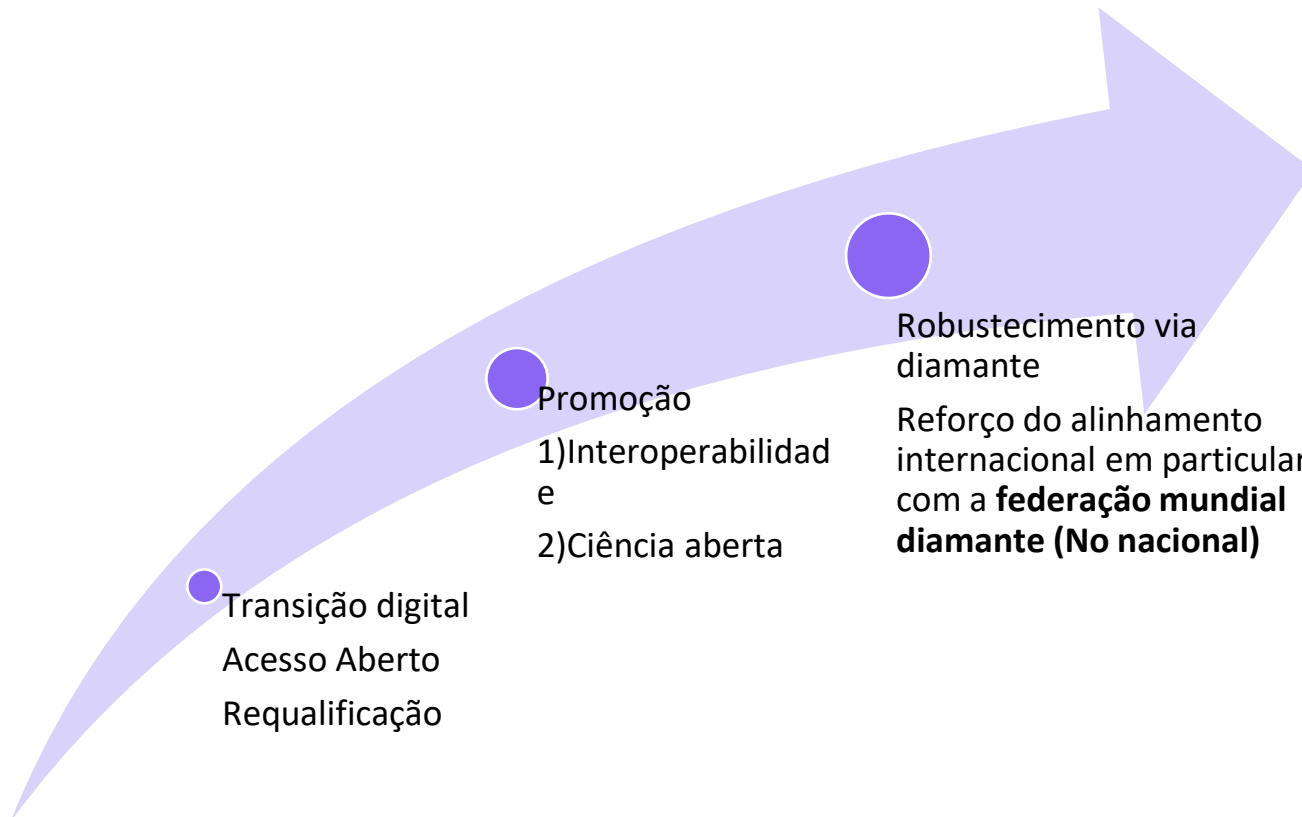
Transição digital

Acesso Aberto

Requalificação

Promoção

1)Interoperabilidade

2)Ciência aberta

Robustecimento via diamante

Reforço do alinhamento internacional em particular com a **federação mundial diamante (No nacional)**